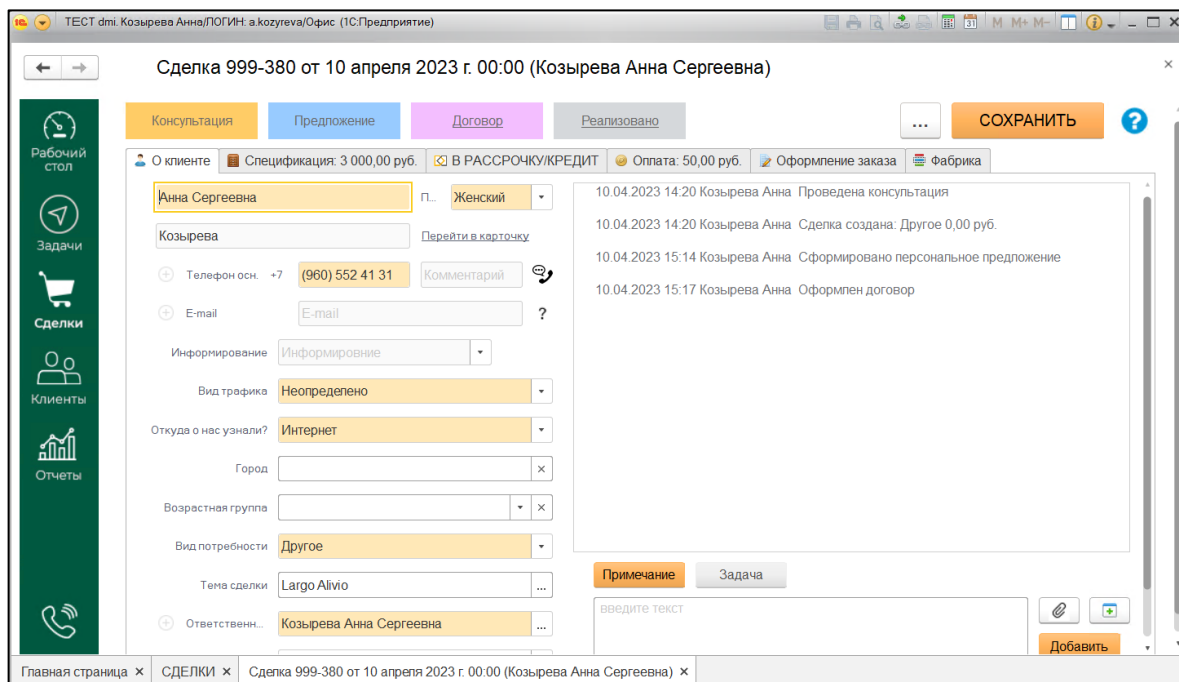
ТЕСТ dmi. Козырева Анна/ЛОГИН: a.kozyreva/Офис (1С:Предприятие)

M M+ M-

Сделка 999-380 от 10 апреля 2023 г. 00:00 (Козырева Анна Сергеевна)

Рабочий стол

Задачи

Сделки

Клиенты

Отчеты

Консультация | Предложение | Договор | Реализовано | ... | СОХРАНИТЬ | ?

О клиенте | Спецификация: 3 000,00 руб. | В РАССРОЧКУ/КРЕДИТ | Оплата: 50,00 руб. | Оформление заказа | Фабрика

Анна Сергеевна | П... | Женский

Козырева | Перейти в карточку

Телефон осн. +7 (960) 552 41 31 | Комментарий

E-mail | E-mail | ?

Информирование | Информировние

Вид трафика | Неопределено

Откуда о нас узнали? | Интернет

Город

Возрастная группа

Вид потребности | Другое

Тема сделки | Largo Alivio

Ответственн... | Козырева Анна Сергеевна

10.04.2023 14:20 Козырева Анна Проведена консультация

10.04.2023 14:20 Козырева Анна Сделка создана: Другое 0,00 руб.

10.04.2023 15:14 Козырева Анна Сформировано персональное предложение

10.04.2023 15:17 Козырева Анна Оформлен договор

Примечание | Задача

введите текст

Добавить

Главная страница × | СДЕЛКИ × | Сделка 999-380 от 10 апреля 2023 г. 00:00 (Козырева Анна Сергеевна) ×